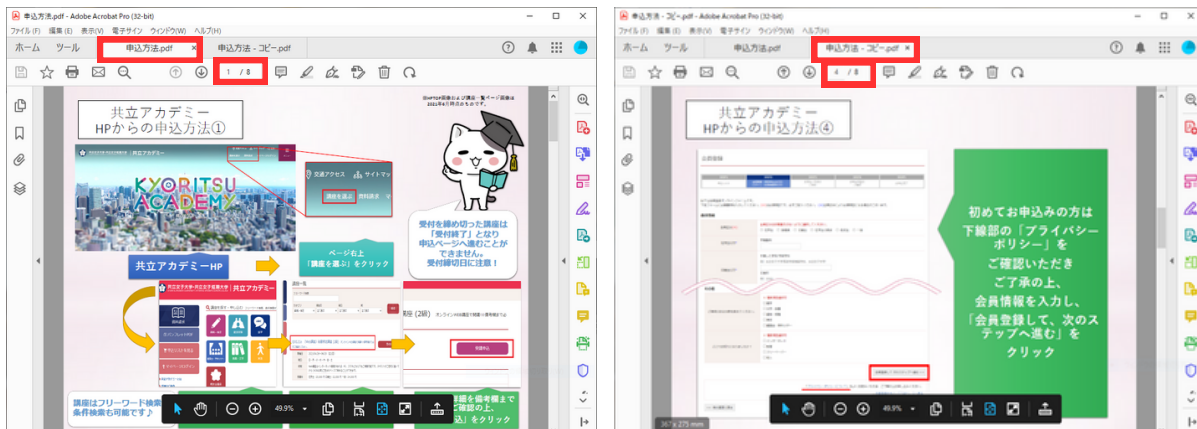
申込方法.pdf - Adobe Acrobat Pro (32-bit)
ファイル (F) 編集 (E) 表示 (V) 電子サイン ウィンドウ (W) ヘルプ (H)
ホーム ツール 申込方法.pdf × 申込方法 - コピー.pdf
1 / 8
共立アカデミー HPからの申込方法①
KYORITSU ACADEMY
交通アクセス サイトマップ
講座を選ぶ
受付を締め切った講座は「受付終了」となり申込ページへ進むことができません。受付締切日に注意！
ページ右上「講座を選ぶ」をクリック
共立アカデミーHP
共立アカデミー
講座はフリーワード検索・条件検索も可能です♪
49.9%

申込方法 - コピー.pdf - Adobe Acrobat Pro (32-bit)
ファイル (F) 編集 (E) 表示 (V) 電子サイン ウィンドウ (W) ヘルプ (H)
ホーム ツール 申込方法.pdf 申込方法 - コピー.pdf ×
4 / 8
共立アカデミー HPからの申込方法④
初めてお申込みの方は下線部の「プライバシーポリシー」をご確認いただきご了承の上、会員情報を入力し、「会員登録して、次のステップへ進む」をクリック
49.9%
367 x 275 mm